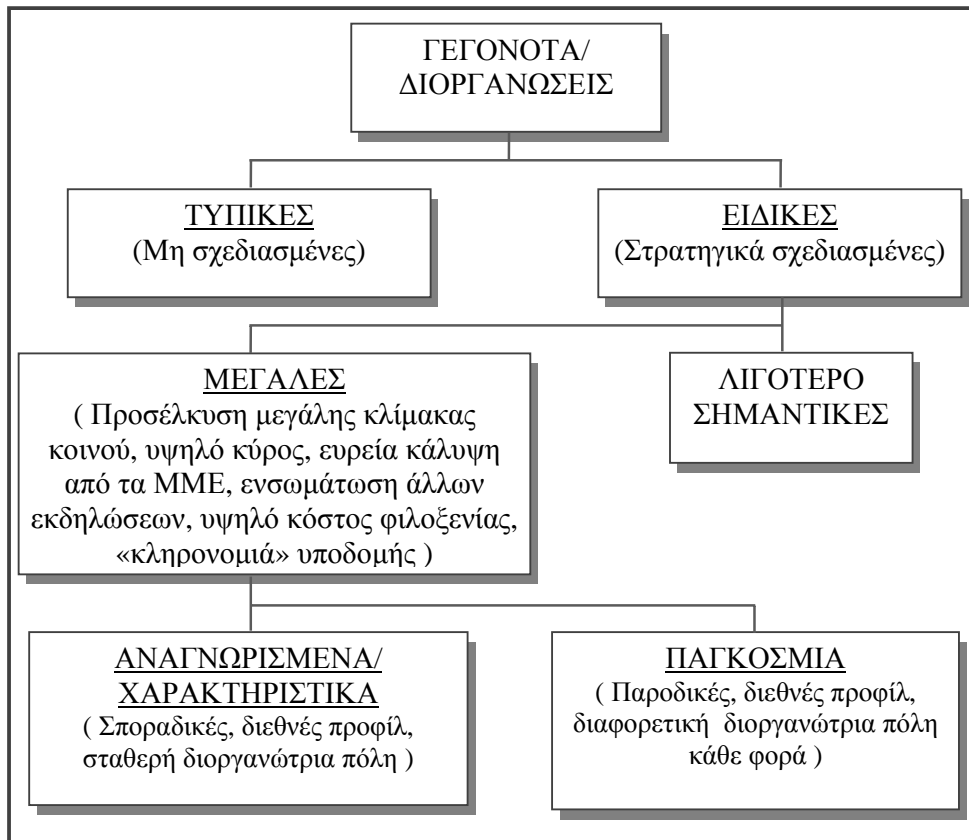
ΓΕΓΟΝΟΤΑ/
ΔΙΟΡΓΑΝΩΣΕΙΣ

ΤΥΠΙΚΕΣ
(Μη σχεδιασμένες)

ΕΙΔΙΚΕΣ
(Στρατηγικά σχεδιασμένες)

ΜΕΓΑΛΕΣ
( Προσέλκυση μεγάλης κλίμακας κοινού, υψηλό κύρος, ευρεία κάλυψη από τα ΜΜΕ, ενσωμάτωση άλλων εκδηλώσεων, υψηλό κόστος φιλοξενίας, «κληρονομιά» υποδομής )

ΛΙΓΟΤΕΡΟ
ΣΗΜΑΝΤΙΚΕΣ

ΑΝΑΓΝΩΡΙΣΜΕΝΑ/
ΧΑΡΑΚΤΗΡΙΣΤΙΚΑ
( Σποραδικές, διεθνές προφίλ, σταθερή διοργανώτρια πόλη )

ΠΑΓΚΟΣΜΙΑ
( Παροδικές, διεθνές προφίλ, διαφορετική διοργανώτρια πόλη κάθε φορά )